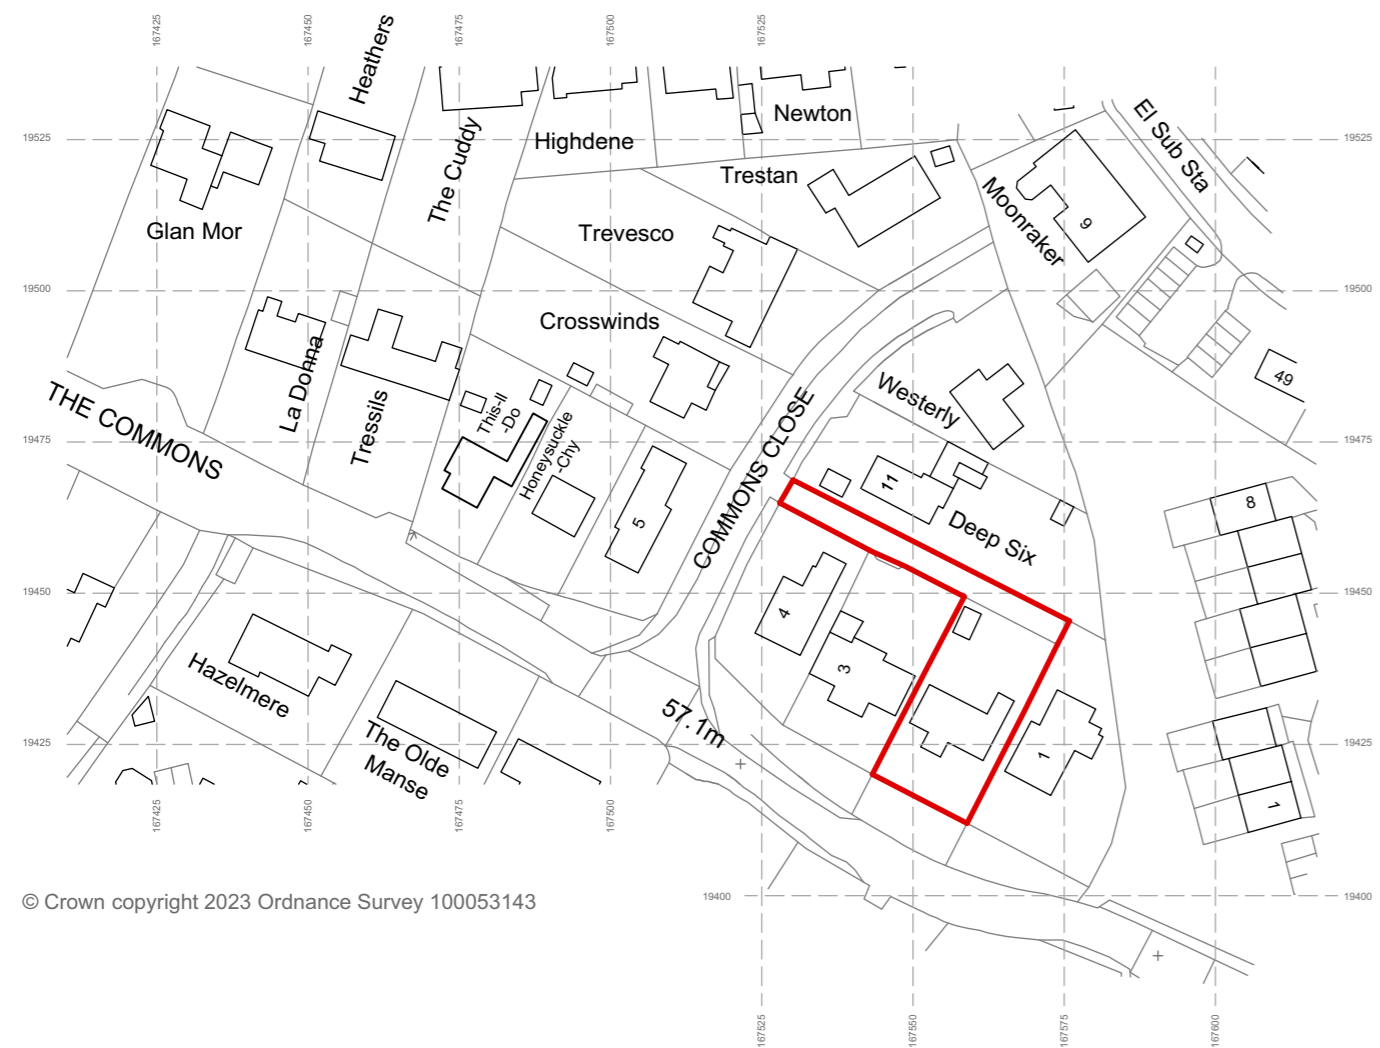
167425
167450
167475
167500
167525
19525
19500
19475
19450
19425
19400
19525
19500
19475
19450
19425
19400
Heathers
Newton
El Sub Sta
Highdene
The Cuddy
Trestan
Moonraker
9
Glan Mor
Trevesco
Crosswinds
La Donna
Tressils
49
Westerly
THE COMMONS
This-Il -Do
Honeysuckle -Chy
COMMONS CLOSE
11
Deep Six
8
5
4
3
Hazelmere
57.1m
1
The Olde Manse
1
167425
167450
167475
167500
© Crown copyright 2023 Ordnance Survey 100053143
167525
167550
167575
167600